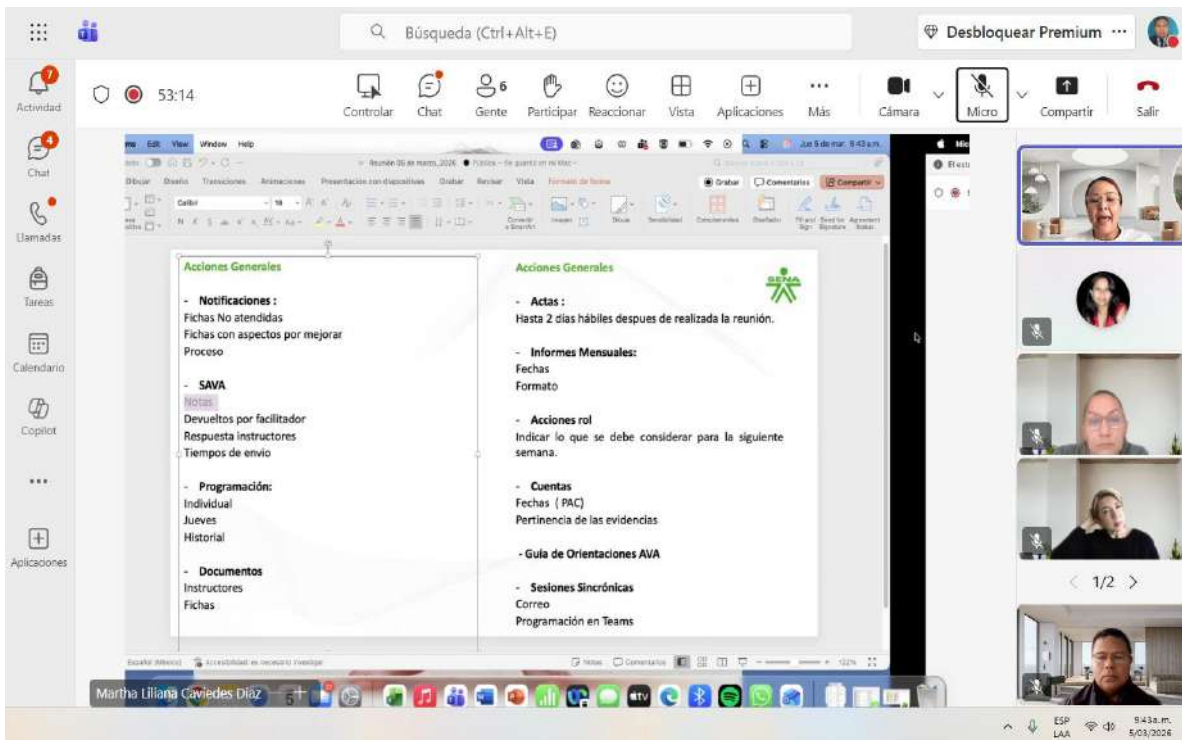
Búsqueda (Ctrl+Alt+E)

Desbloquear Premium ···

Actividad
Chat
Llamadas
Tareas
Calendario
Copilot
···
Aplicaciones

53:14

Controlar Chat Gente 6 Participar Reaccionar Vista Aplicaciones Más Cámara Micro Compartir Salir

Edit View Window Help

Dibujar Diseño Transiciones Animaciones Presentación con diapositivas Grabar Revisar Vista Formato de forma

Grabar Comentarios Compartir

Calibri

Acciones Generales

- Notificaciones :
Fichas No atendidas
Fichas con aspectos por mejorar
Proceso

- SAVA
Notas
Devueltos por facilitador
Respuesta instructores
Tiempos de envio

- Programación:
Individual
Jueves
Historial

- Documentos
Instructores
Fichas

Acciones Generales

SENA

- Actas :
Hasta 2 días hábiles despues de realizada la reunión.

- Informes Mensuales:
Fechas
Formato

- Acciones rol
Indicar lo que se debe considerar para la siguiente semana.

- Cuentas
Fechas ( PAC)
Pertinencia de las evidencias

- Guia de Orientaciones AVA

- Sesiones Sincrónicas
Correo
Programación en Teams

Martha Liliana Caviedes Díaz

1/2

ESP LAA 9:43a.m. 5/03/2026